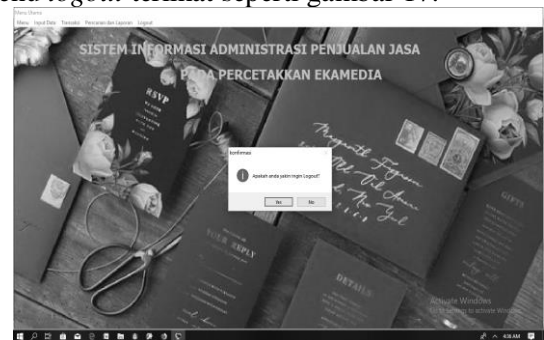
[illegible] logout terlihat seperti gambar 17.

Menu Utama

Menu Input Data Transaksi Pencarian dan Laporan Logout

SISTEM INFORMASI ADMINISTRASI PENJUALAN JASA PADA PERCETAKKAN EKAMEDIA

Konfirmasi

Apakah anda yakin ingin Logout?

Yes No

RSVP

DETAILS

Activate Windows
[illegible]

4:38 AM